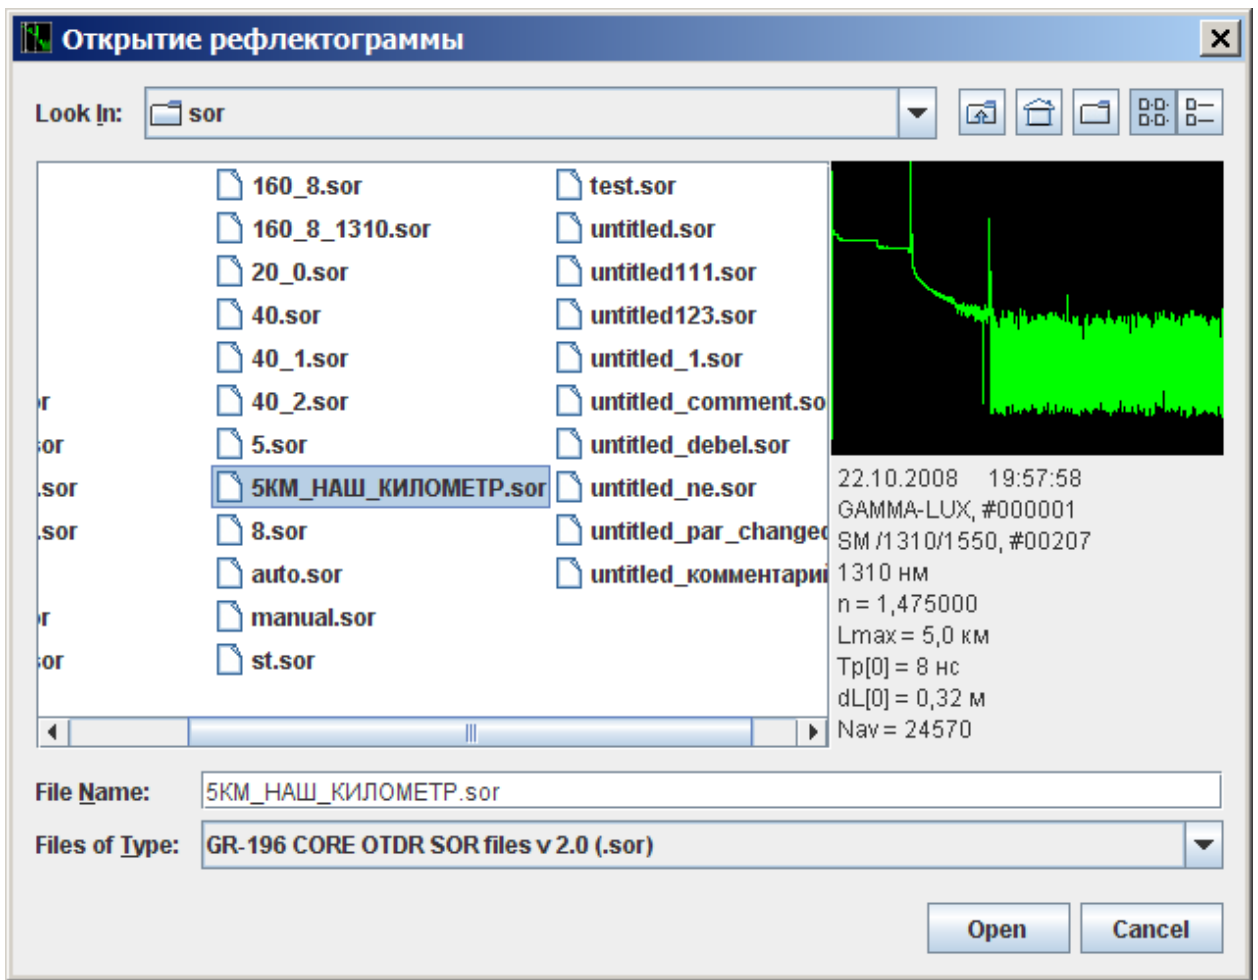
Открытие рефлектограммы

Look In: sor

r
sor
.sor
.sor
r
sor

160_8.sor
160_8_1310.sor
20_0.sor
40.sor
40_1.sor
40_2.sor
5.sor
5КМ_НАШ_КИЛОМЕТР.sor
8.sor
auto.sor
manual.sor
st.sor

test.sor
untitled.sor
untitled111.sor
untitled123.sor
untitled_1.sor
untitled_comment.sor
untitled_debel.sor
untitled_ne.sor
untitled_par_changed
untitled_комментари

22.10.2008 19:57:58
GAMMA-LUX, #000001
SM /1310/1550, #00207
1310 нм
n = 1,475000
Lmax = 5,0 км
Tp[0] = 8 нс
dL[0] = 0,32 м
Nav = 24570

File Name: 5КМ_НАШ_КИЛОМЕТР.sor
Files of Type: GR-196 CORE OTDR SOR files v 2.0 (.sor)

Open Cancel